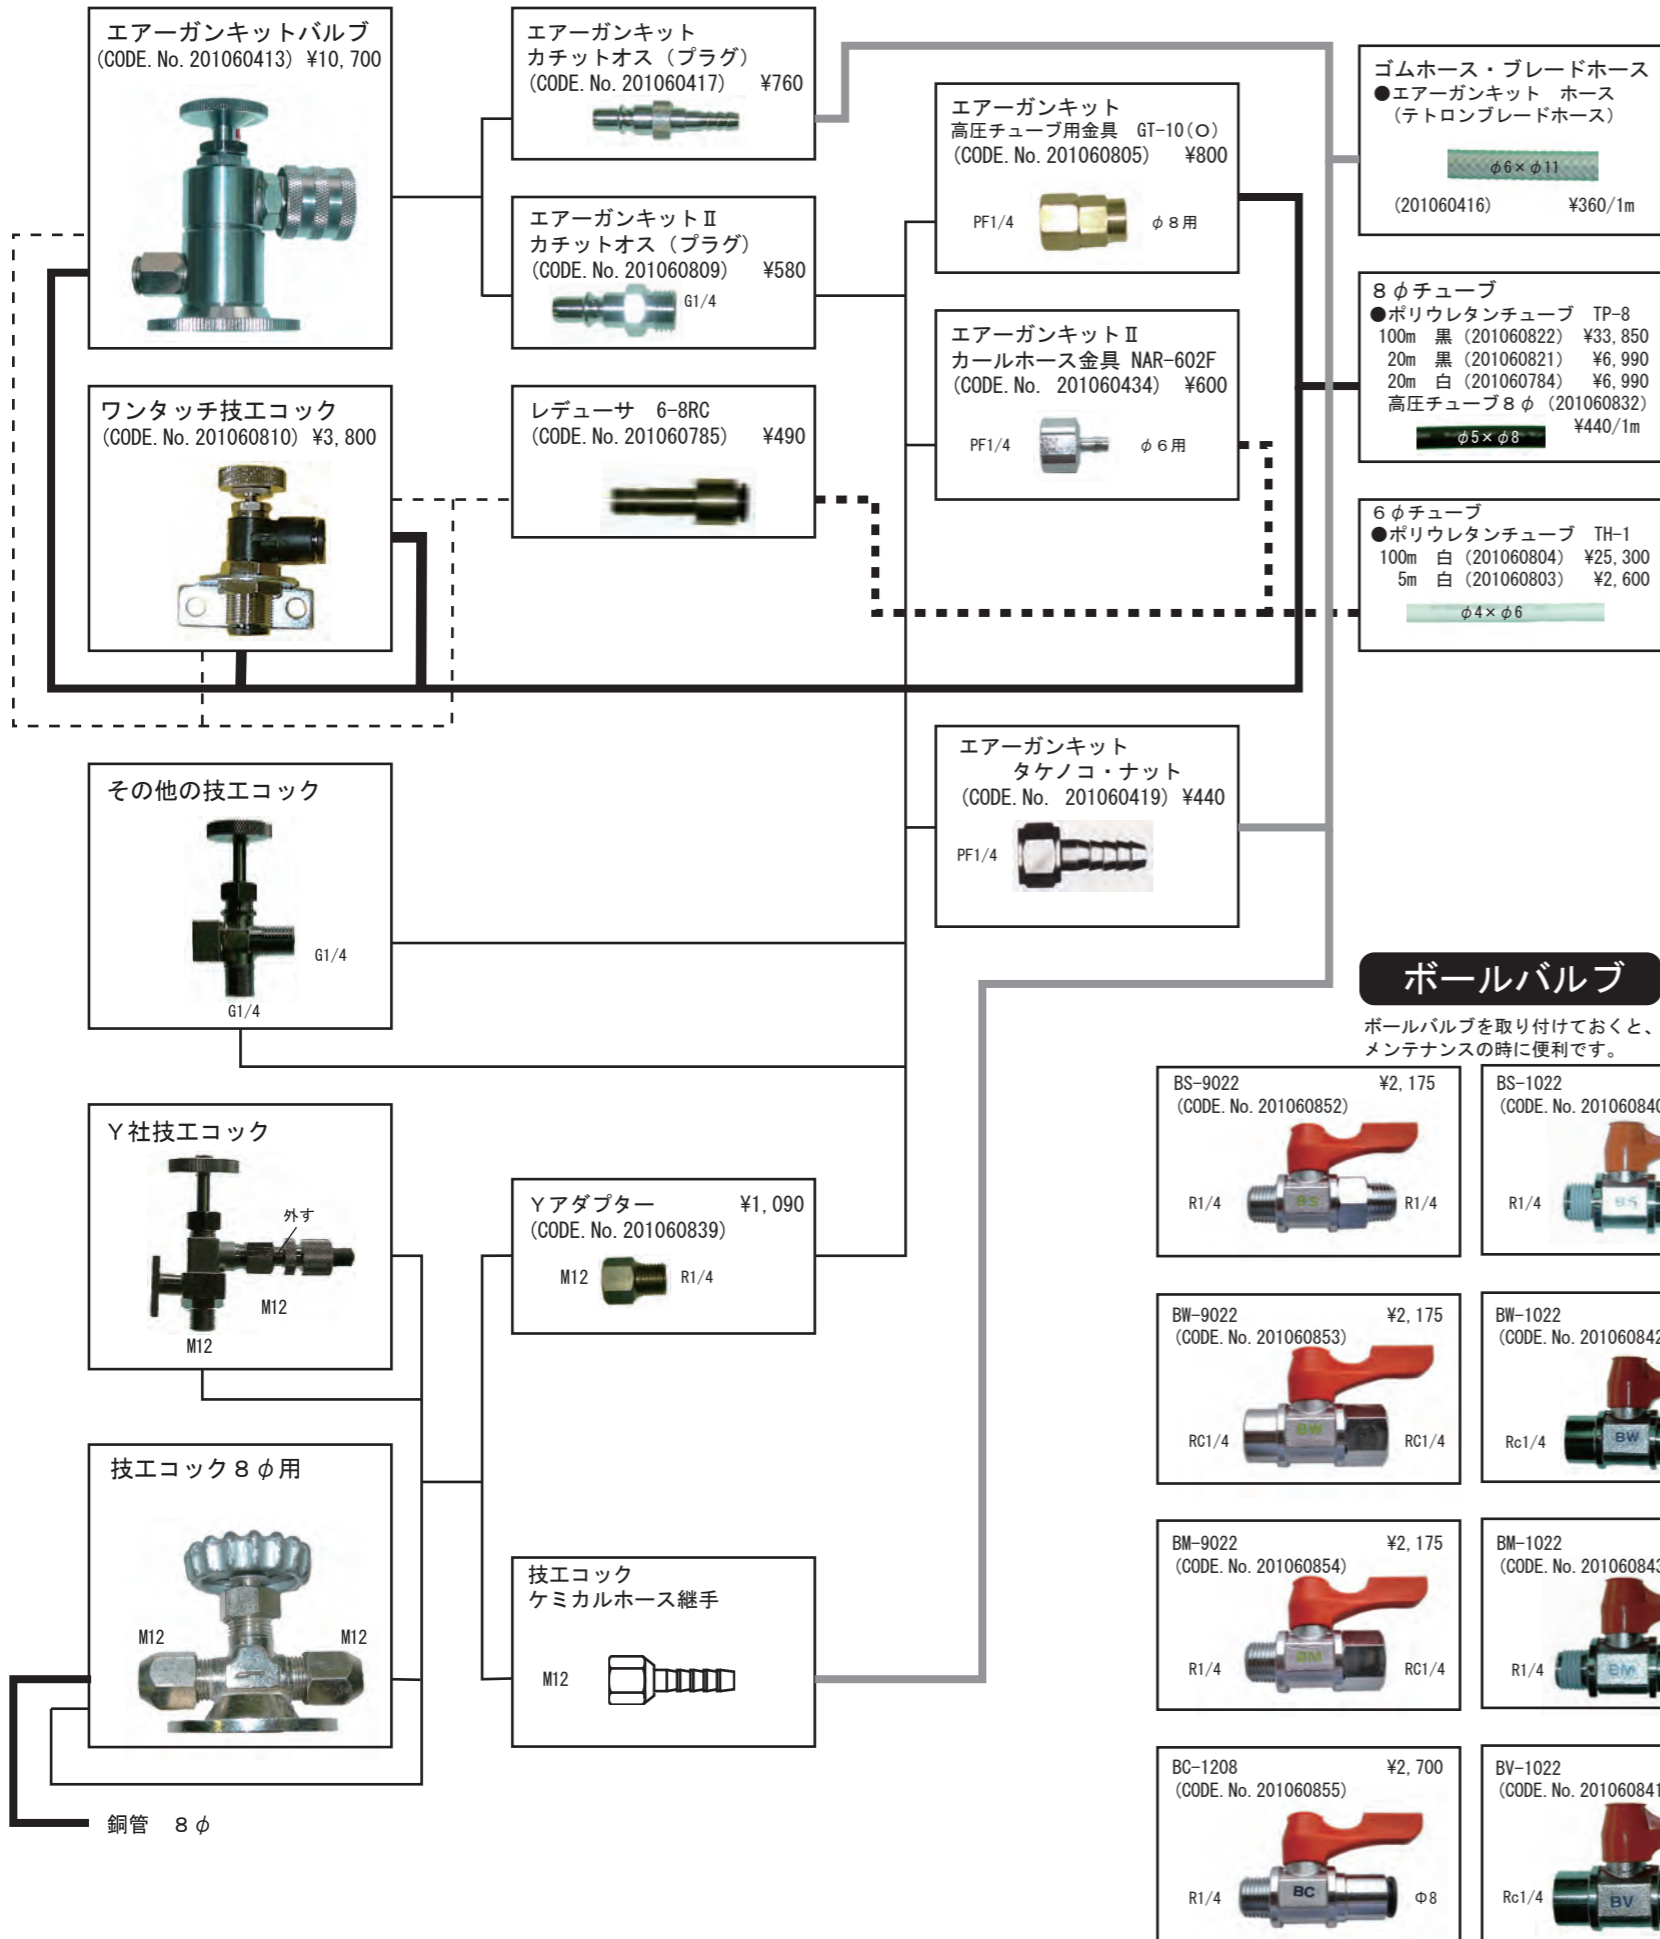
エアーガンキットバルブ
(CODE. No. 201060413) ¥10, 700

エアーガンキット
カチットオス（プラグ）
(CODE. No. 201060417) ¥760

エアーガンキットⅡ
カチットオス（プラグ）
(CODE. No. 201060809) ¥580
G1/4

エアーガンキット
高圧チューブ用金具 GT-10(O)
(CODE. No. 201060805) ¥800
PF1/4
φ８用

エアーガンキットⅡ
カールホース金具 NAR-602F
(CODE. No. 201060434) ¥600
PF1/4
φ６用

ゴムホース・ブレードホース
●エアーガンキット ホース
（テトロンブレードホース）
φ6×φ11
(201060416) ¥360/1m

８φチューブ
●ポリウレタンチューブ TP-8
100m 黒 (201060822) ¥33, 850
20m 黒 (201060821) ¥6, 990
20m 白 (201060784) ¥6, 990
高圧チューブ８φ (201060832)
φ5×φ8
¥440/1m

６φチューブ
●ポリウレタンチューブ TH-1
100m 白 (201060804) ¥25, 300
5m 白 (201060803) ¥2, 600
φ4×φ6

ワンタッチ技工コック
(CODE. No. 201060810) ¥3, 800

レデューサ 6-8RC
(CODE. No. 201060785) ¥490

エアーガンキット
タケノコ・ナット
(CODE. No. 201060419) ¥440
PF1/4

その他の技工コック
G1/4
G1/4

ボールバルブ
ボールバルブを取り付けておくと、メンテナンスの時に便利です。

Y社技工コック
外す
M12
M12

Yアダプター ¥1, 090
(CODE. No. 201060839)
M12
R1/4

技工コック８φ用
M12
M12

技工コック
ケミカルホース継手
M12

銅管 ８φ

BS-9022 ¥2, 175
(CODE. No. 201060852)
R1/4
R1/4

BS-1022
(CODE. No. 20106084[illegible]
R1/4

BW-9022 ¥2, 175
(CODE. No. 201060853)
RC1/4
RC1/4

BW-1022
(CODE. No. 20106084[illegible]
Rc1/4

BM-9022 ¥2, 175
(CODE. No. 201060854)
R1/4
RC1/4

BM-1022
(CODE. No. 20106084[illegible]
R1/4

BC-1208 ¥2, 700
(CODE. No. 201060855)
R1/4
Φ8

BV-1022
(CODE. No. 20106084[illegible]
Rc1/4